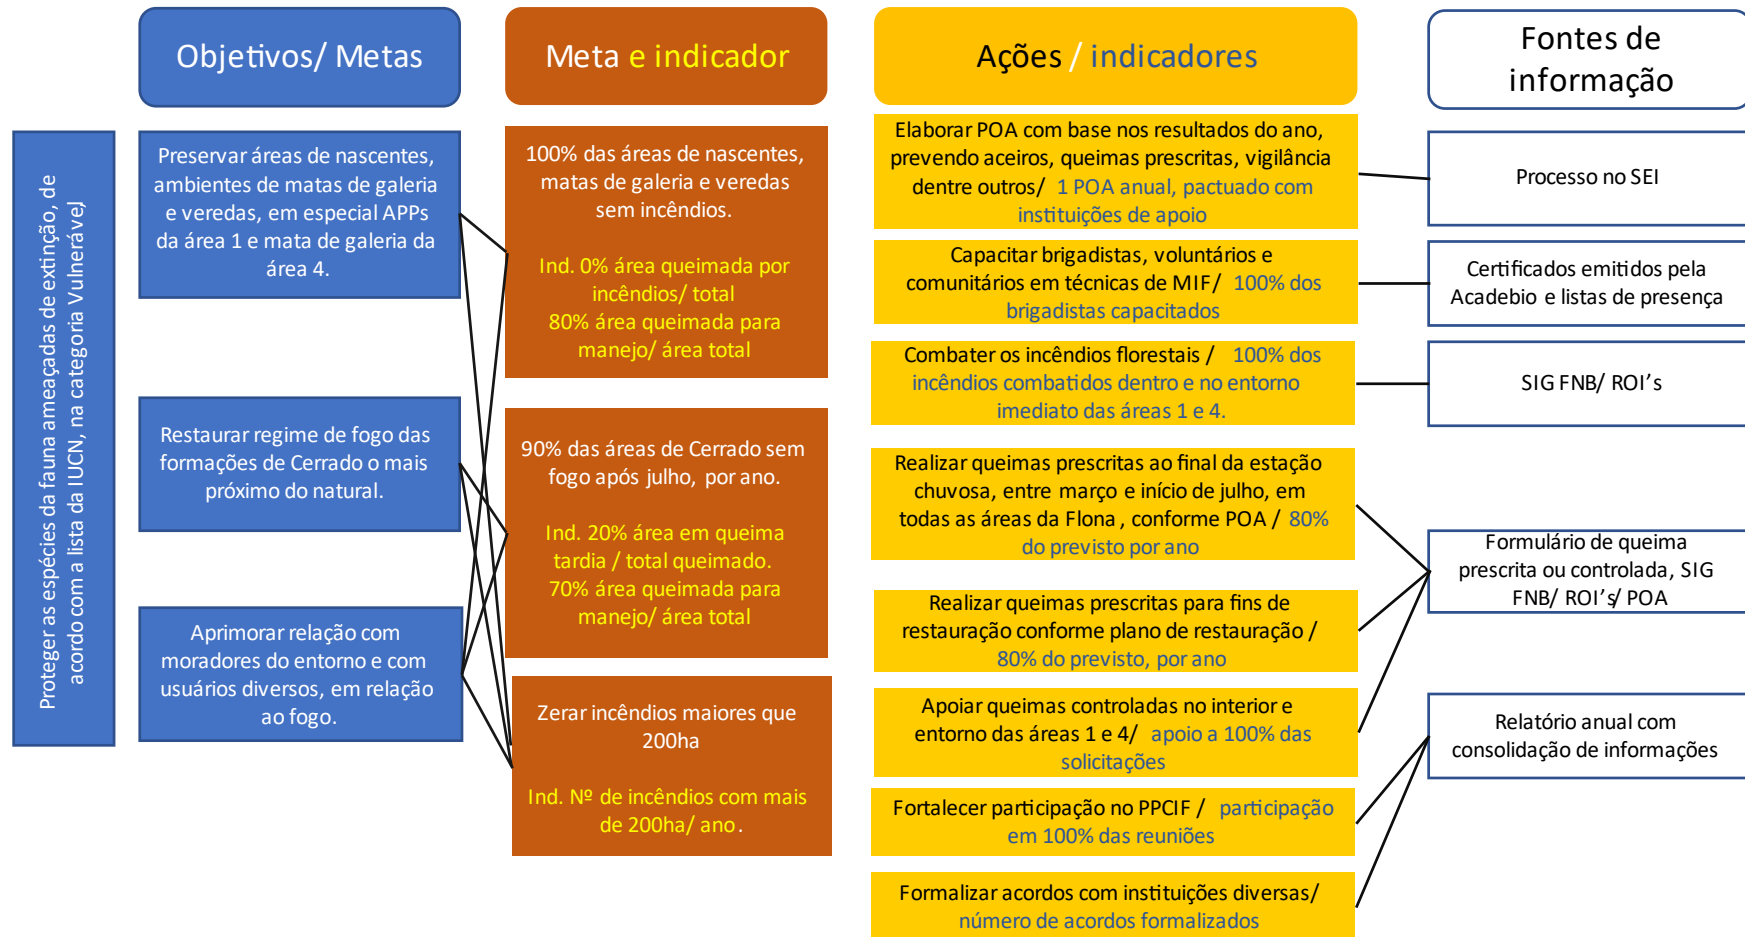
Objetivos/ Metas

Meta e indicador

Ações / indicadores

Fontes de informação

Proteger as espécies da fauna ameaçadas de extinção, de acordo com a lista da IUCN, na categoria Vulnerável

Preservar áreas de nascentes, ambientes de matas de galeria e veredas, em especial APPs da área 1 e mata de galeria da área 4.

Restaurar regime de fogo das formações de Cerrado o mais próximo do natural.

Aprimorar relação com moradores do entorno e com usuários diversos, em relação ao fogo.

100% das áreas de nascentes, matas de galeria e veredas sem incêndios.

Ind. 0% área queimada por incêndios/ total
80% área queimada para manejo/ área total

90% das áreas de Cerrado sem fogo após julho, por ano.

Ind. 20% área em queima tardia / total queimado.
70% área queimada para manejo/ área total

Zerar incêndios maiores que 200ha

Ind. Nº de incêndios com mais de 200ha/ ano.

Elaborar POA com base nos resultados do ano, prevendo aceiros, queimas prescritas, vigilância dentre outros/ 1 POA anual, pactuado com instituições de apoio

Capacitar brigadistas, voluntários e comunitários em técnicas de MIF/ 100% dos brigadistas capacitados

Combater os incêndios florestais / 100% dos incêndios combatidos dentro e no entorno imediato das áreas 1 e 4.

Realizar queimas prescritas ao final da estação chuvosa, entre março e início de julho, em todas as áreas da Flona , conforme POA / 80% do previsto por ano

Realizar queimas prescritas para fins de restauração conforme plano de restauração / 80% do previsto, por ano

Apoiar queimas controladas no interior e entorno das áreas 1 e 4/ apoio a 100% das solicitações

Fortalecer participação no PPCIF / participação em 100% das reuniões

Formalizar acordos com instituições diversas/ número de acordos formalizados

Processo no SEI

Certificados emitidos pela Acadebio e listas de presença

SIG FNB/ ROI’s

Formulário de queima prescrita ou controlada, SIG FNB/ ROI’s/ POA

Relatório anual com consolidação de informações